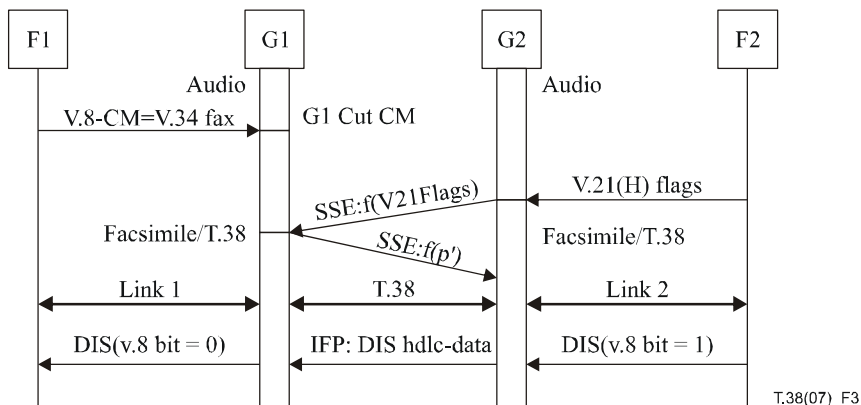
F1

G1

G2

F2

Audio

Audio

V.8-CM=V.34 fax

G1 Cut CM

V.21(H) flags

SSE:f(V21Flags)

Facsimile/T.38

SSE:f(p')

Facsimile/T.38

Link 1

T.38

Link 2

DIS(v.8 bit = 0)

IFP: DIS hdlc-data

DIS(v.8 bit = 1)

T.38(07)_F3